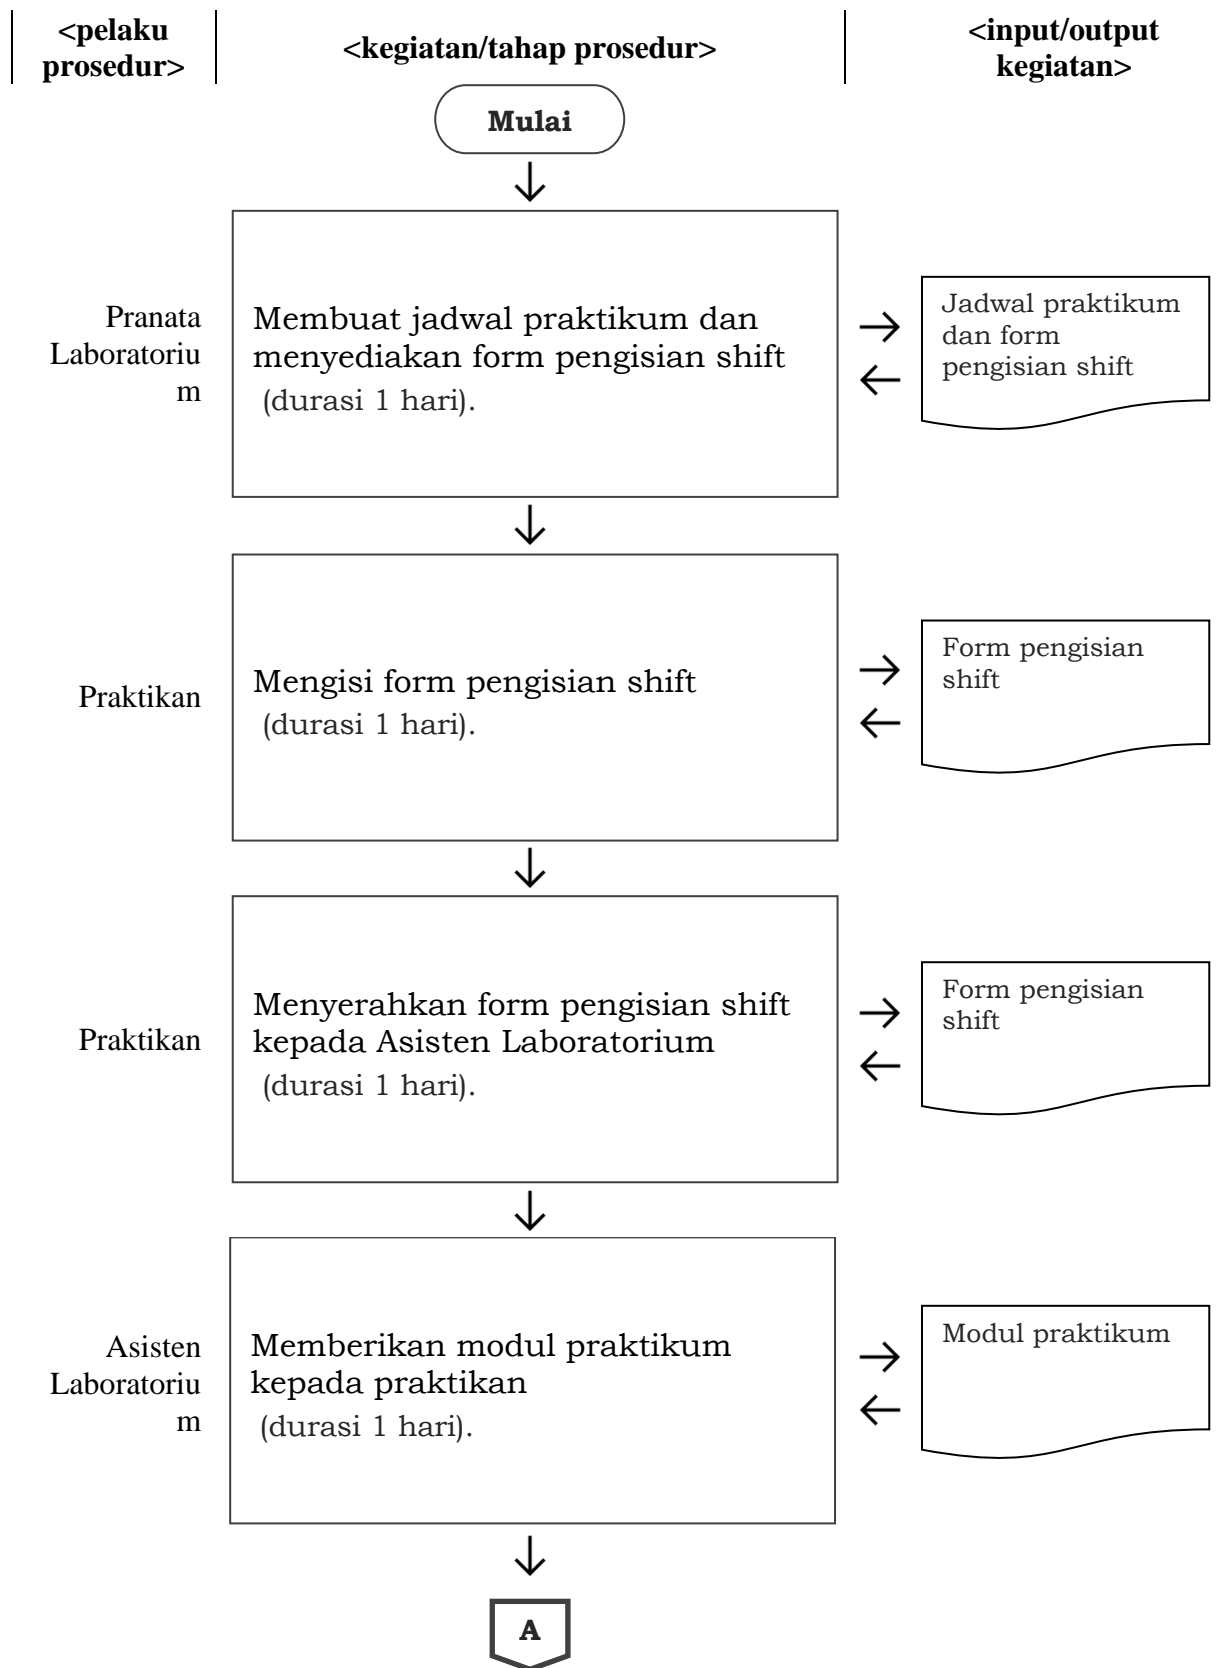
<pelaku prosedur>

<kegiatan/tahap prosedur>

<input/output kegiatan>

Mulai

Pranata Laboratorium

Membuat jadwal praktikum dan menyediakan form pengisian shift (durasi 1 hari).

Jadwal praktikum dan form pengisian shift

Praktikan

Mengisi form pengisian shift (durasi 1 hari).

Form pengisian shift

Praktikan

Menyerahkan form pengisian shift kepada Asisten Laboratorium (durasi 1 hari).

Form pengisian shift

Asisten Laboratorium

Memberikan modul praktikum kepada praktikan (durasi 1 hari).

Modul praktikum

A